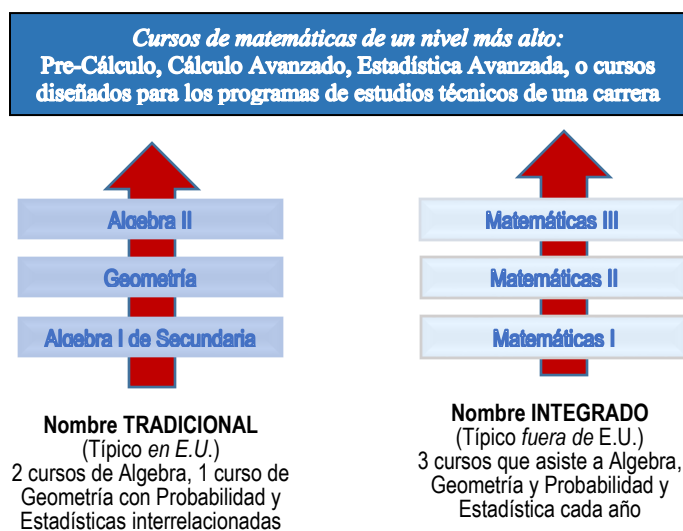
*Cursos de matemáticas de un nivel más alto:*
**Pre-Cálculo, Cálculo Avanzado, Estadística Avanzada, o cursos diseñados para los programas de estudios técnicos de una carrera**

Algebra II

Geometría

Algebra I de Secundaria

**Nombre TRADICIONAL**
(Típico *en E.U.*)
2 cursos de Algebra, 1 curso de Geometría con Probabilidad y Estadísticas interrelacionadas

Matemáticas III

Matemáticas II

Matemáticas I

**Nombre INTEGRADO**
(Típico *fuera de* E.U.)
3 cursos que asiste a Algebra, Geometría y Probabilidad y Estadística cada año